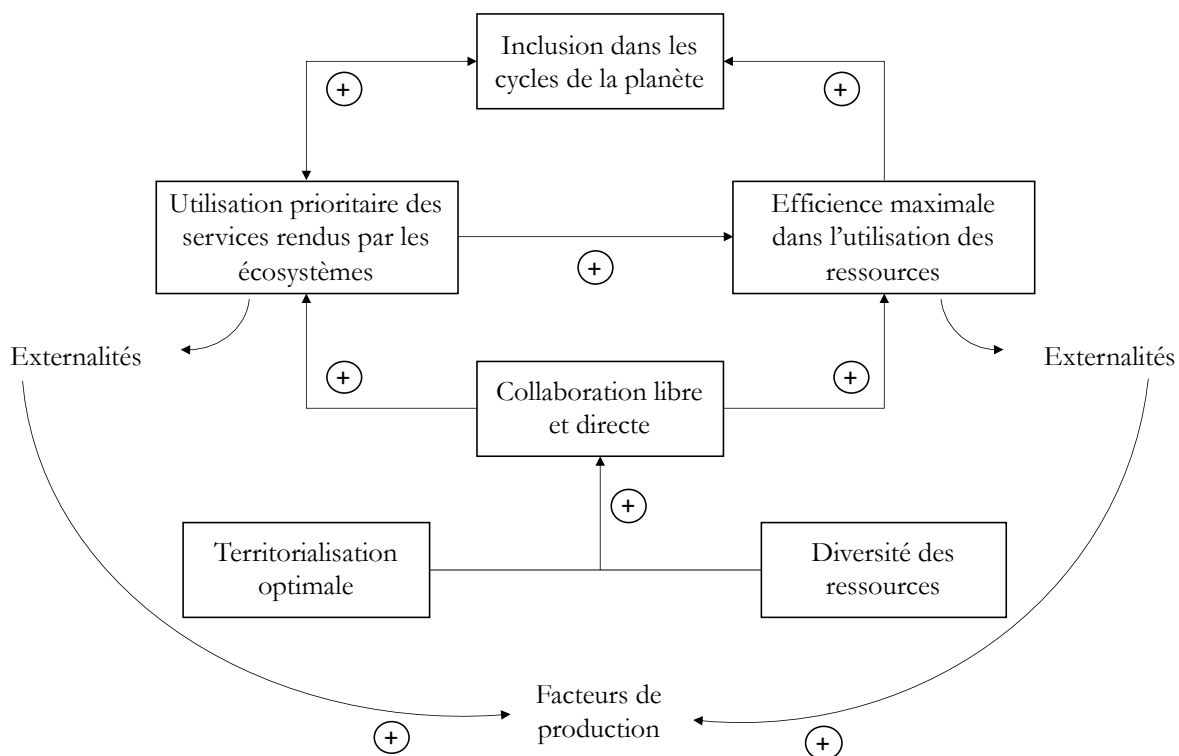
Inclusion dans les cycles de la planète

+

+

Utilisation prioritaire des services rendus par les écosystèmes

+

Efficience maximale dans l'utilisation des ressources

Externalités

Externalités

+

Collaboration libre et directe

+

+

Territorialisation optimale

Diversité des ressources

Facteurs de production

+

+